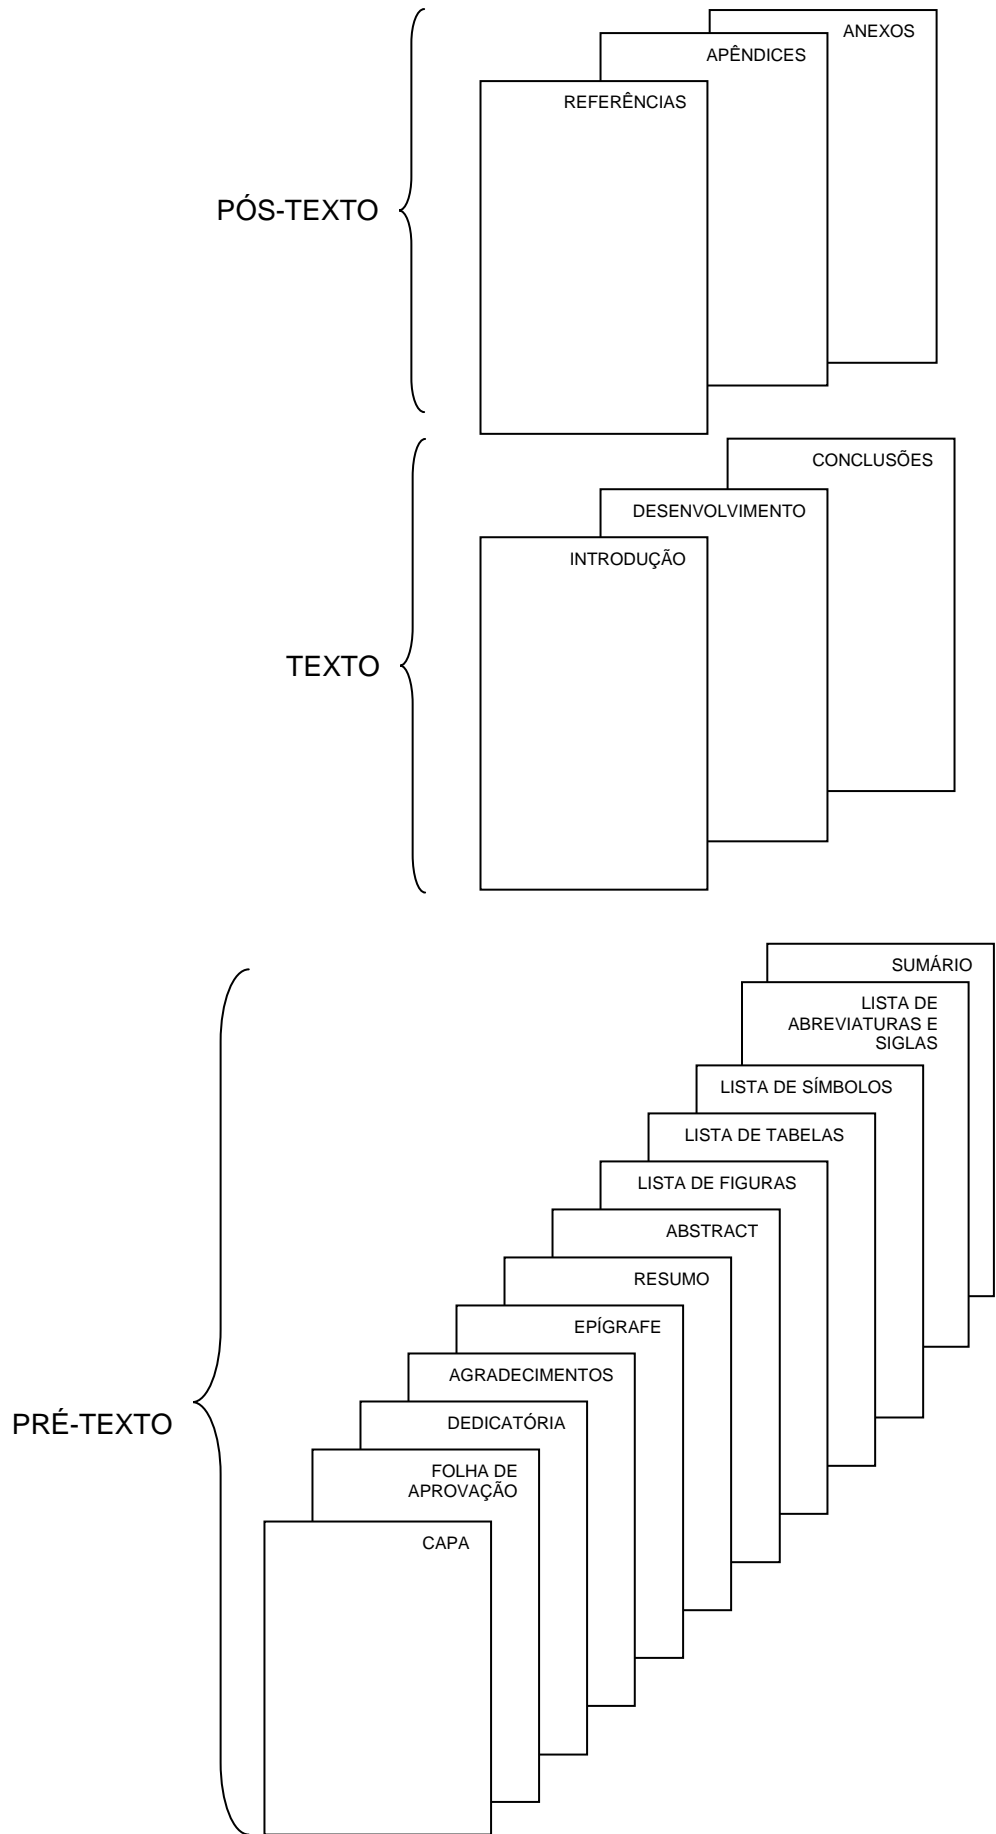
ANEXOS
APÊNDICES
REFERÊNCIAS
PÓS-TEXTO

CONCLUSÕES
DESENVOLVIMENTO
INTRODUÇÃO
TEXTO

SUMÁRIO
LISTA DE ABREVIATURAS E SIGLAS
LISTA DE SÍMBOLOS
LISTA DE TABELAS
LISTA DE FIGURAS
ABSTRACT
RESUMO
EPÍGRAFE
AGRADECIMENTOS
DEDICATÓRIA
FOLHA DE APROVAÇÃO
CAPA
PRÉ-TEXTO